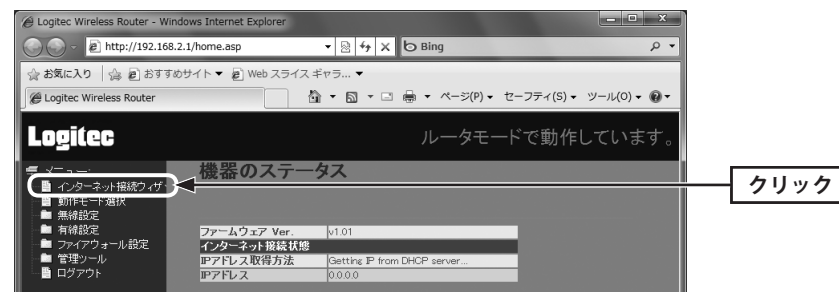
Logitec Wireless Router - Windows Internet Explorer

http://192.168.2.1/home.asp

Bing

お気に入り | おすすめサイト ▼ Web スライス ギャラ... ▼

Logitec Wireless Router

ページ(P) ▼ セーフティ(S) ▼ ツール(O) ▼

Logitec

ルータモードで動作しています。

メニュー

インターネット接続ウィザ

動作モード選択

無線設定

有線設定

ファイアウォール設定

管理ツール

ログアウト

機器のステータス

| ファームウェア Ver. | v1.01 |
|---|---|
| インターネット接続状態 | |
| IPアドレス取得方法 | Getting IP from DHCP server... |
| IPアドレス | 0.0.0.0 |

クリック